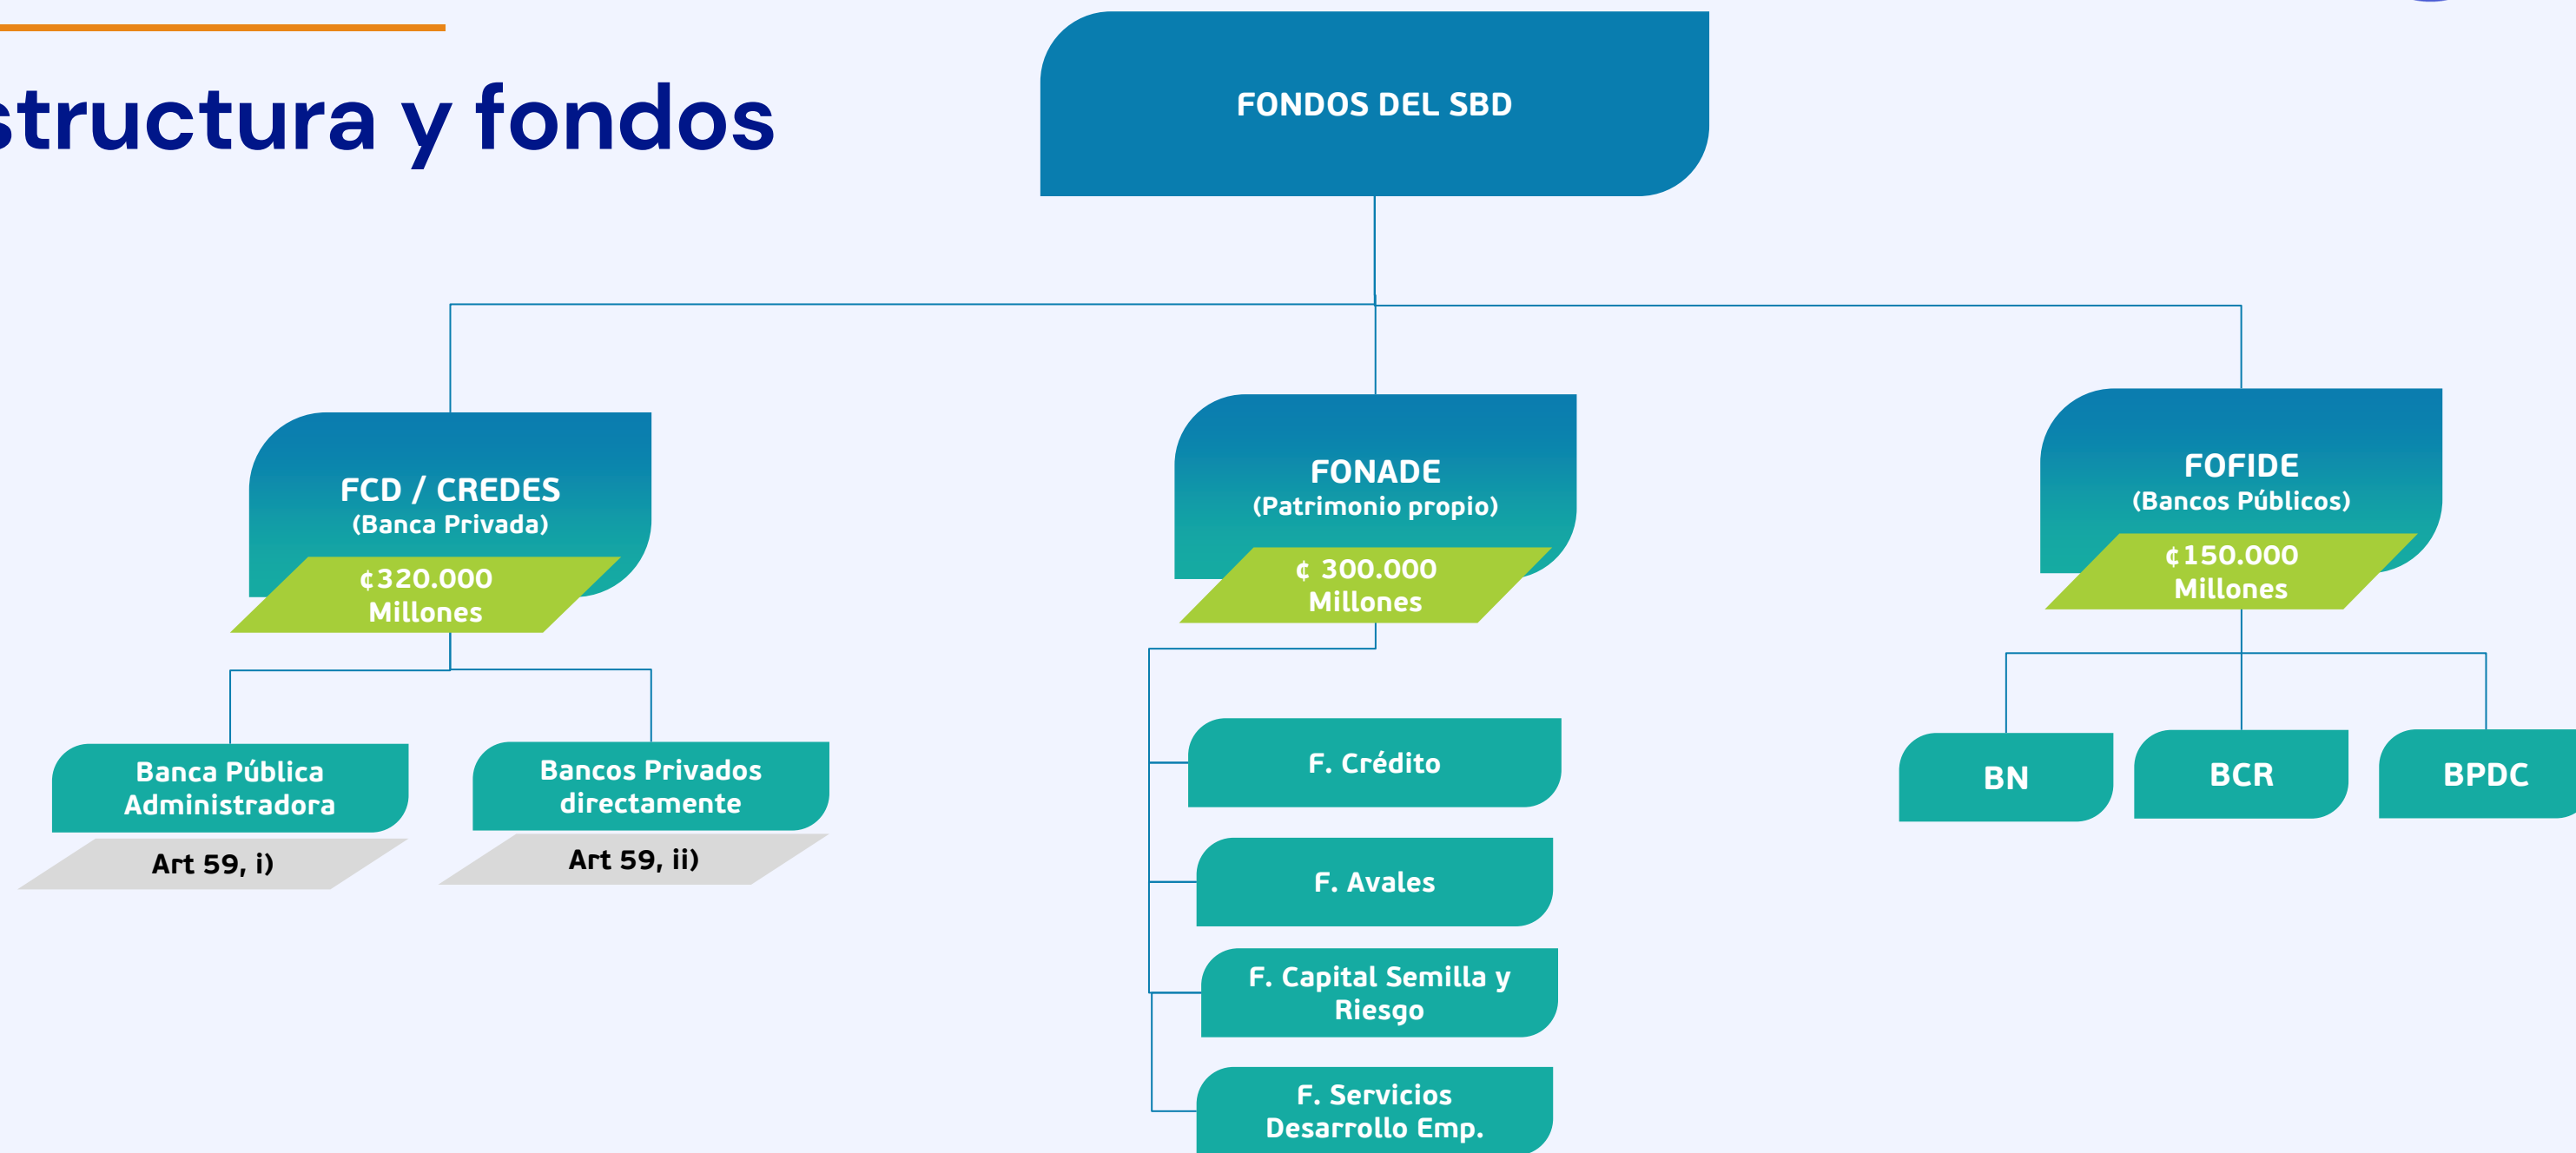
structura y fondos

FONDOS DEL SBD

FCD / CREDES
(Banca Privada)
¢320.000
Millones

Banca Pública Administradora
Art 59, i)

Bancos Privados directamente
Art 59, ii)

FONADE
(Patrimonio propio)
¢ 300.000
Millones

F. Crédito

F. Avales

F. Capital Semilla y Riesgo

F. Servicios Desarrollo Emp.

FOFIDE
(Bancos Públicos)
¢150.000
Millones

BN

BCR

BPDC